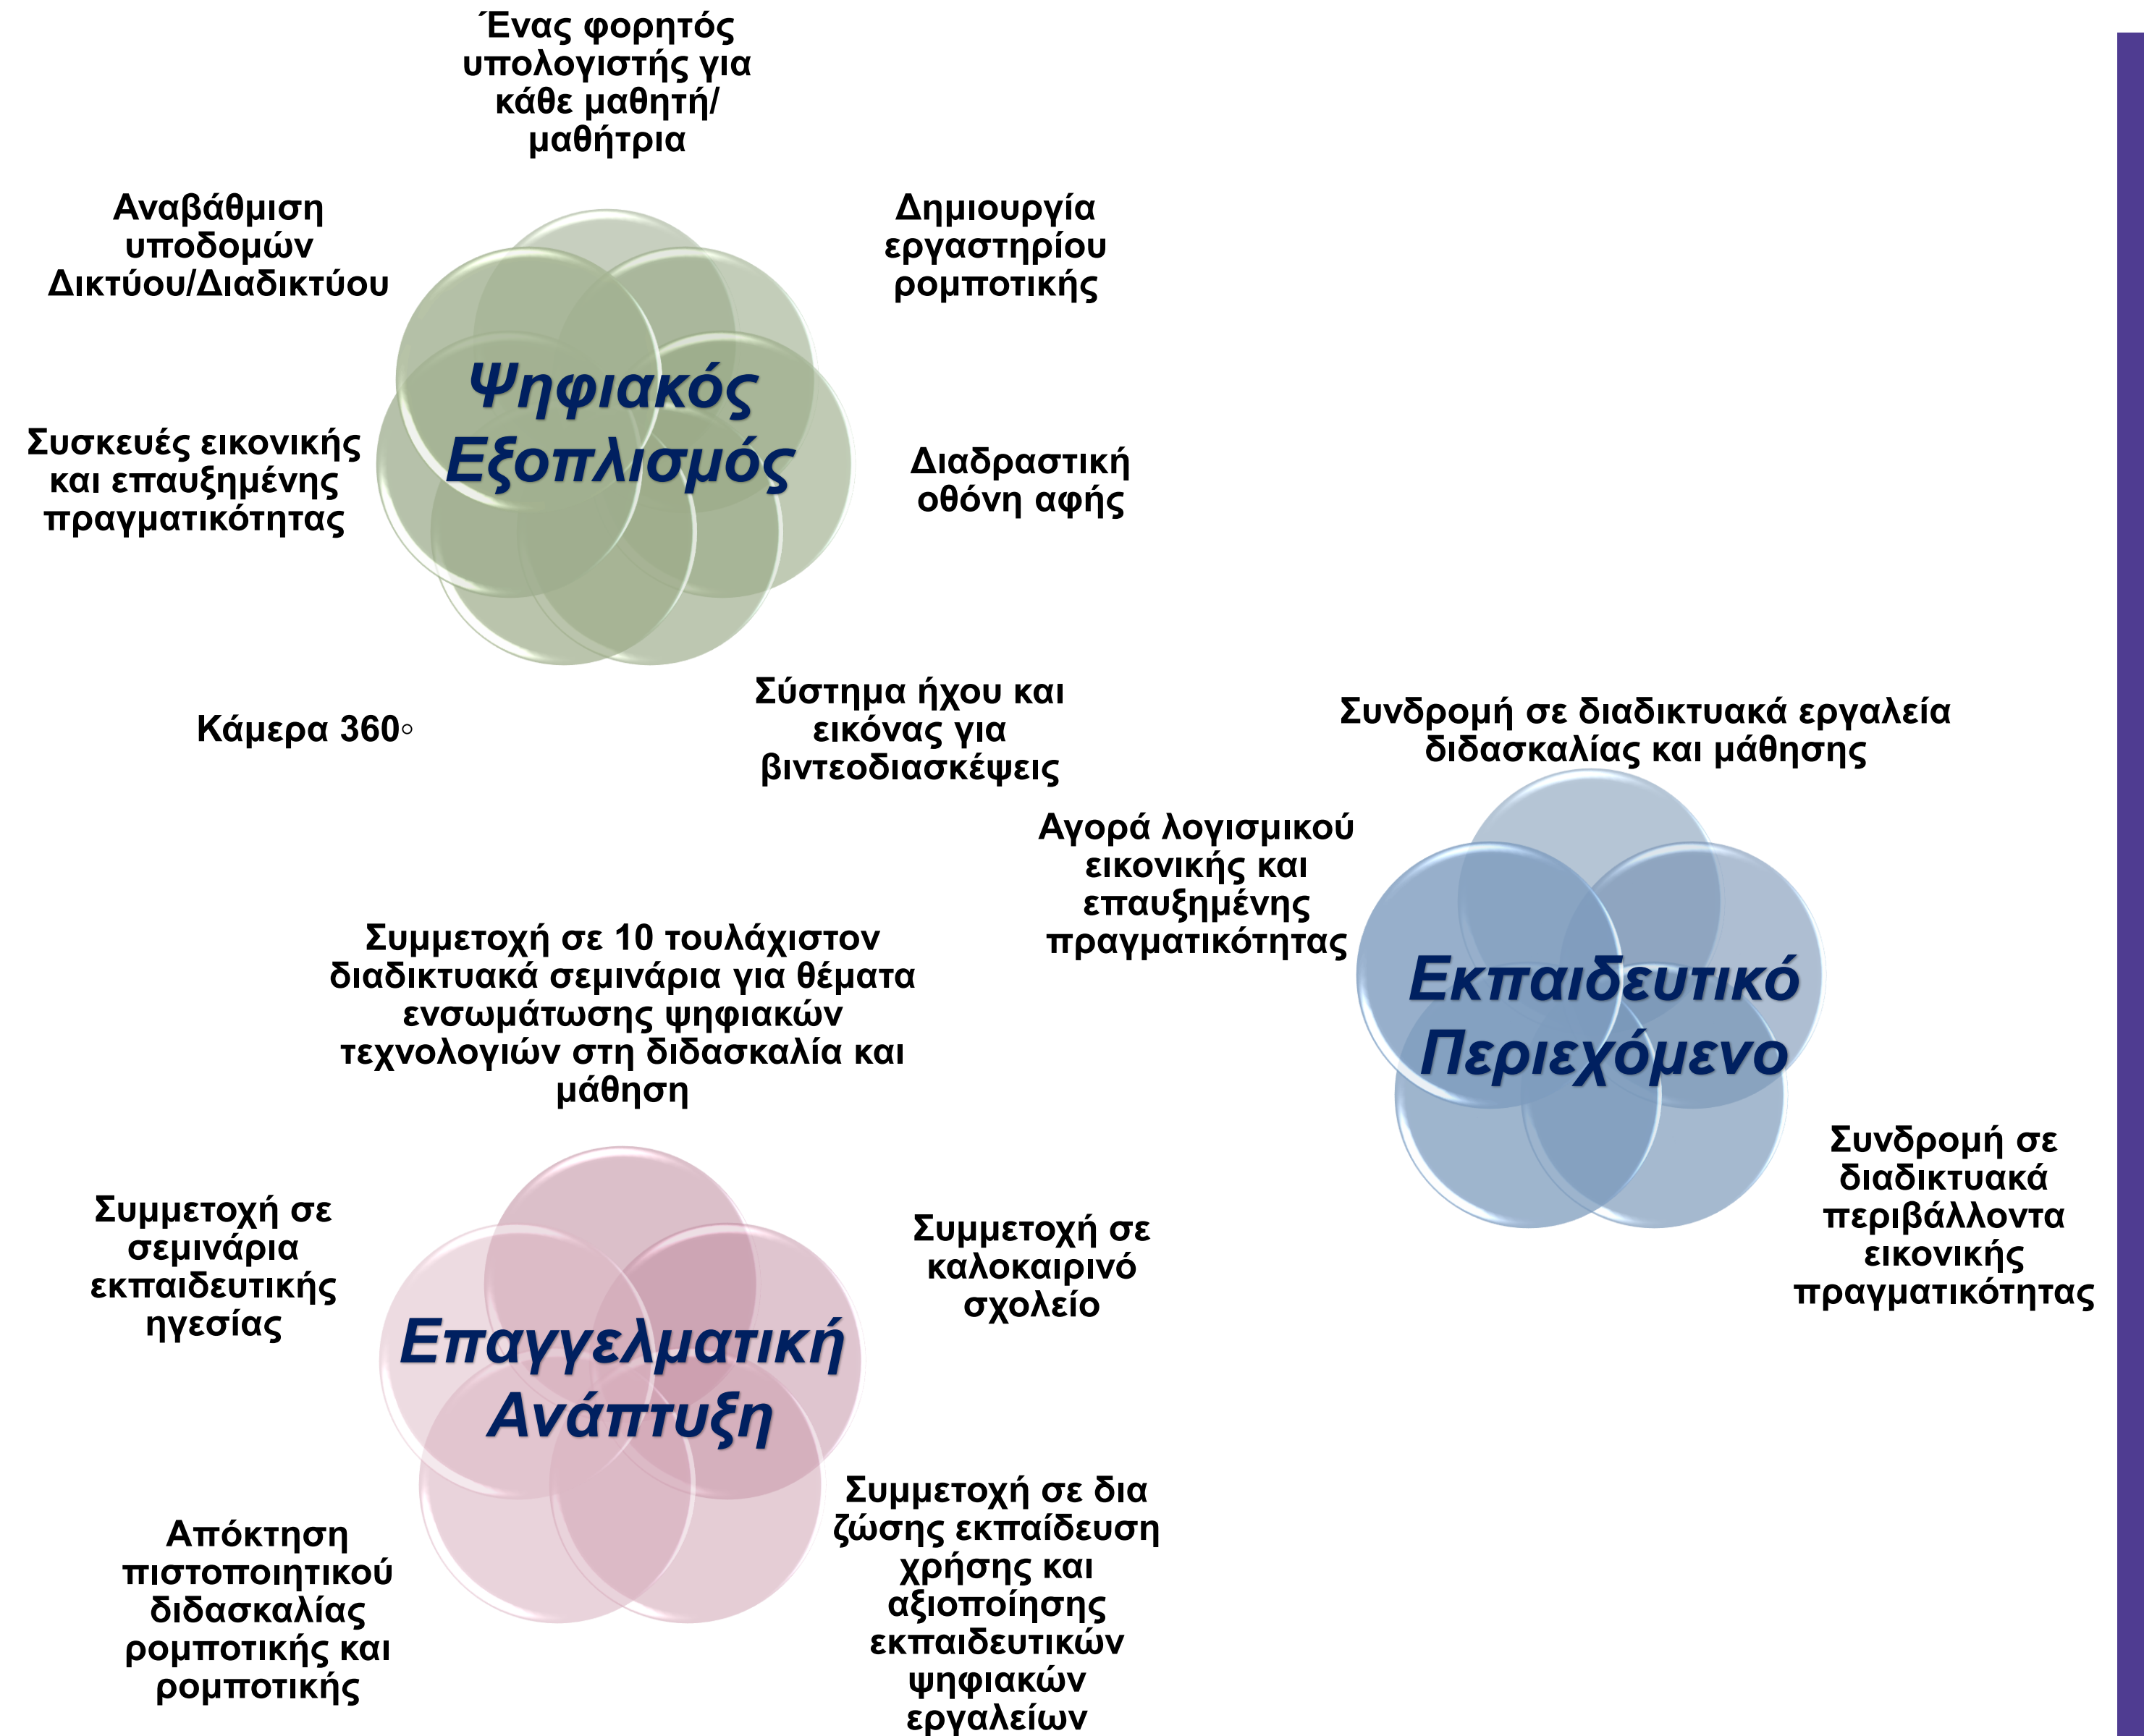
Ένας φορητός υπολογιστής για κάθε μαθητή/ μαθήτρια

Αναβάθμιση υποδομών Δικτύου/Διαδικτύου

Δημιουργία εργαστηρίου ρομποτικής

Ψηφιακός Εξοπλισμός

Συσκευές εικονικής και επαυξημένης πραγματικότητας

Διαδραστική οθόνη αφής

Κάμερα 360◦

Σύστημα ήχου και εικόνας για βιντεοδιασκέψεις

Συνδρομή σε διαδικτυακά εργαλεία διδασκαλίας και μάθησης

Αγορά λογισμικού εικονικής και επαυξημένης πραγματικότητας

Εκπαιδευτικό Περιεχόμενο

Συνδρομή σε διαδικτυακά περιβάλλοντα εικονικής πραγματικότητας

Συμμετοχή σε 10 τουλάχιστον διαδικτυακά σεμινάρια για θέματα ενσωμάτωσης ψηφιακών τεχνολογιών στη διδασκαλία και μάθηση

Συμμετοχή σε σεμινάρια εκπαιδευτικής ηγεσίας

Επαγγελματική Ανάπτυξη

Συμμετοχή σε καλοκαιρινό σχολείο

Απόκτηση πιστοποιητικού διδασκαλίας ρομποτικής και ρομποτικής

Συμμετοχή σε δια ζώσης εκπαίδευση χρήσης και αξιοποίησης εκπαιδευτικών ψηφιακών εργαλείων